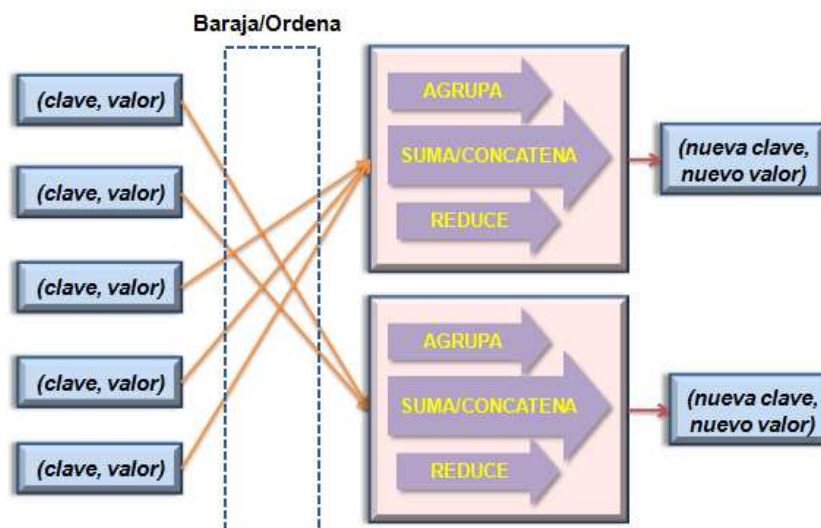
Baraja/Ordena

(clave, valor)

(clave, valor)

(clave, valor)

(clave, valor)

(clave, valor)

AGRUPA

SUMA/CONCATENA

REDUCE

(nueva clave, nuevo valor)

AGRUPA

SUMA/CONCATENA

REDUCE

(nueva clave, nuevo valor)